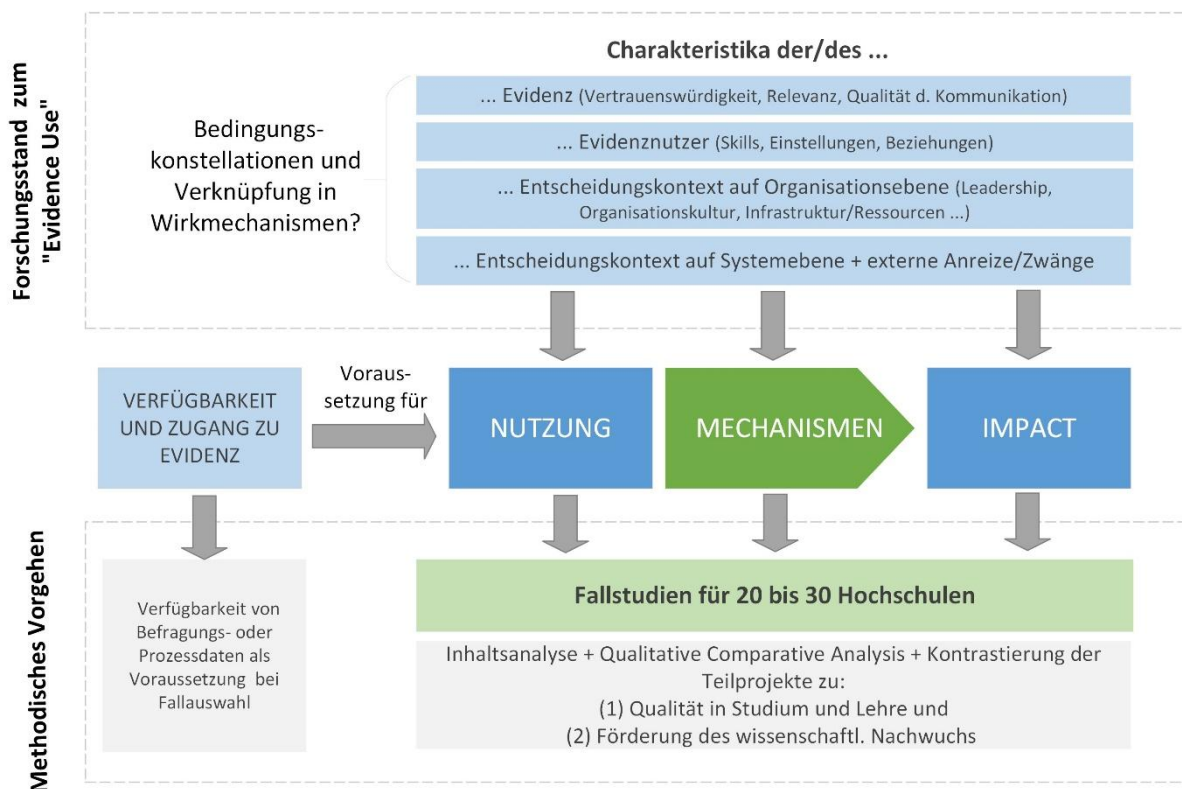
Forschungsstand zum "Evidence Use"

Charakteristika der/des ...

Bedingungskonstellationen und Verknüpfung in Wirkmechanismen?

... Evidenz (Vertrauenswürdigkeit, Relevanz, Qualität d. Kommunikation)

... Evidenznutzer (Skills, Einstellungen, Beziehungen)

... Entscheidungskontext auf Organisationsebene (Leadership, Organisationskultur, Infrastruktur/Ressourcen ...)

... Entscheidungskontext auf Systemebene + externe Anreize/Zwänge

VERFÜGBARKEIT UND ZUGANG ZU EVIDENZ

Voraussetzung für

NUTZUNG

MECHANISMEN

IMPACT

Methodisches Vorgehen

Verfügbarkeit von Befragungs- oder Prozessdaten als Voraussetzung bei Fallauswahl

Fallstudien für 20 bis 30 Hochschulen

Inhaltsanalyse + Qualitative Comparative Analysis + Kontrastierung der Teilprojekte zu:
(1) Qualität in Studium und Lehre und
(2) Förderung des wissenschaftl. Nachwuchs